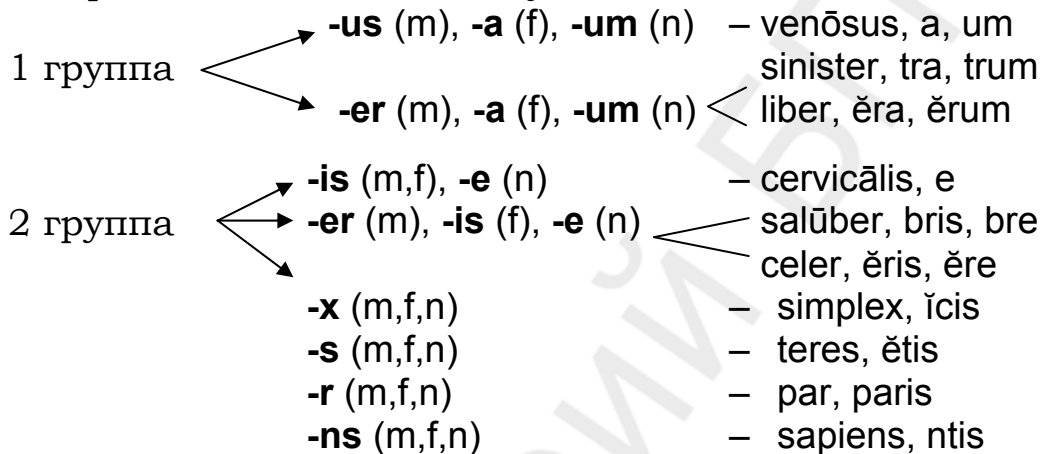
1 группа

-us (m), -a (f), -um (n) – venōsus, a, um

-er (m), -a (f), -um (n) – sinister, tra, trum; liber, ĕra, ĕrum

2 группа

-is (m,f), -e (n) – cervicālis, e

-er (m), -is (f), -e (n) – salūber, bris, bre; celer, ĕris, ĕre

-x (m,f,n) – simplex, ĭcis

-s (m,f,n) – teres, ĕtis

-r (m,f,n) – par, paris

-ns (m,f,n) – sapiens, ntis